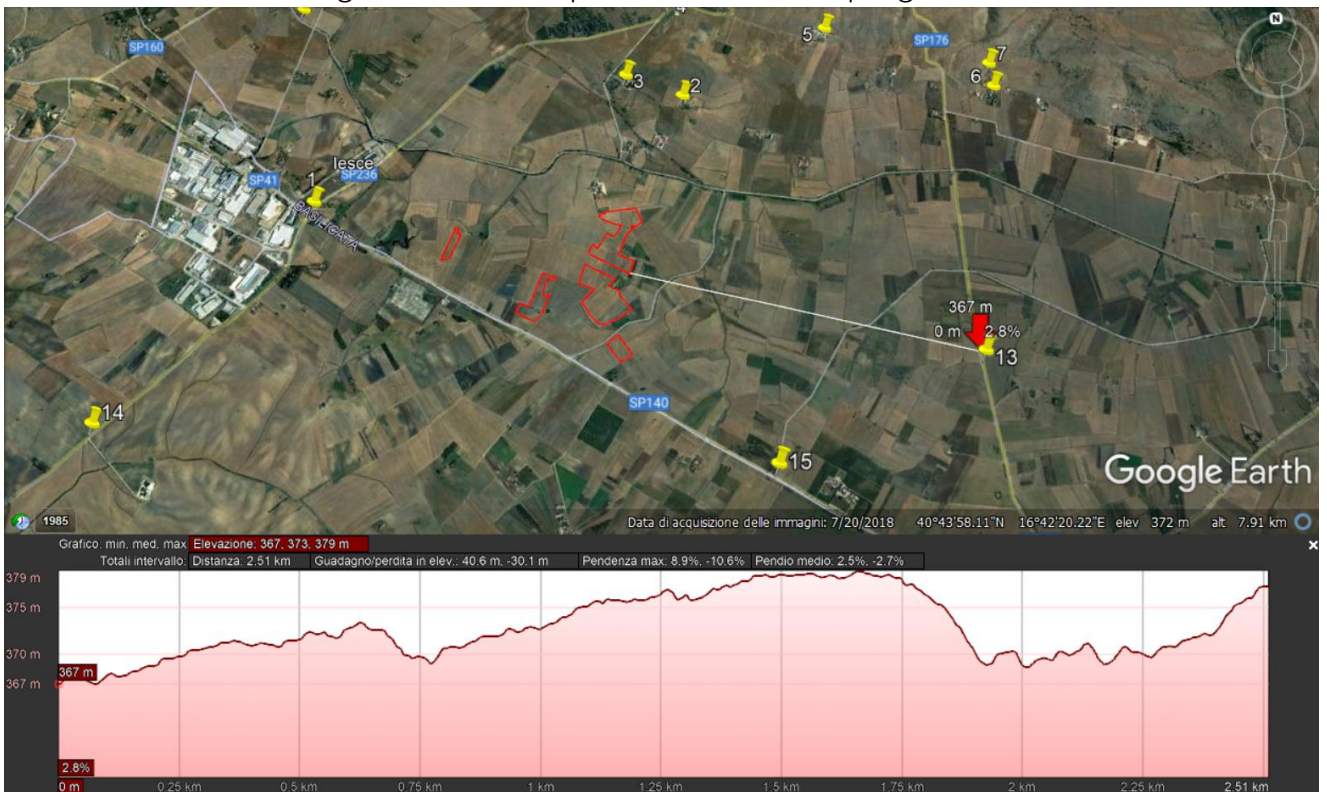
SP160
5
SP176
7
6
3
2
N
1
Iesce
SP41
SP236
BASILICATA
367 m
0 m
2.8%
13
14
SP140
15
Google Earth
1985
Data di acquisizione delle immagini: 7/20/2018 40°43'58.11"N 16°42'20.22"E elev 372 m alt 7.91 km

Grafico: min. med. max Elevazione: 367, 373, 379 m
Totali intervallo: Distanza: 2.51 km Guadagno/perdita in elev.: 40.6 m, -30.1 m Pendenza max: 8.9%, -10.6% Pendio medio: 2.5%, -2.7%

379 m
375 m
370 m
367 m
367 m
2.8%
0 m
0.25 km
0.5 km
0.75 km
1 km
1.25 km
1.5 km
1.75 km
2 km
2.25 km
2.51 km